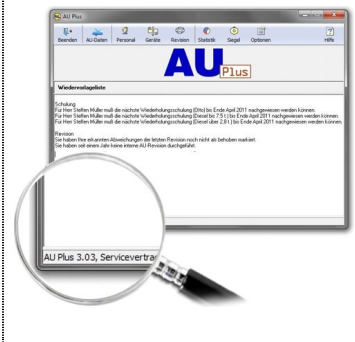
AU Plus

Beenden AU-Daten Personal Geräte Revision Statistik Siegel Optionen Hilfe

AU Plus

Wiedervorlageliste

Schulung
Für Herr Steffen Müller muß die nächste Wiederholungsschulung (Otto) bis Ende April 2011 nachgewiesen werden können.
Für Herr Steffen Müller muß die nächste Wiederholungsschulung (Diesel bis 7.5 t) bis Ende April 2011 nachgewiesen werden können.
Für Herr Steffen Müller muß die nächste Wiederholungsschulung (Diesel über 2.8 t) bis Ende April 2011 nachgewiesen werden können.

Revision
Sie haben Ihre erkannten Abweichungen der letzten Revision noch nicht als behoben markiert.
Sie haben seit einem Jahr keine interne AU-Revision durchgeführt.

AU Plus 3.03, Servicevertra